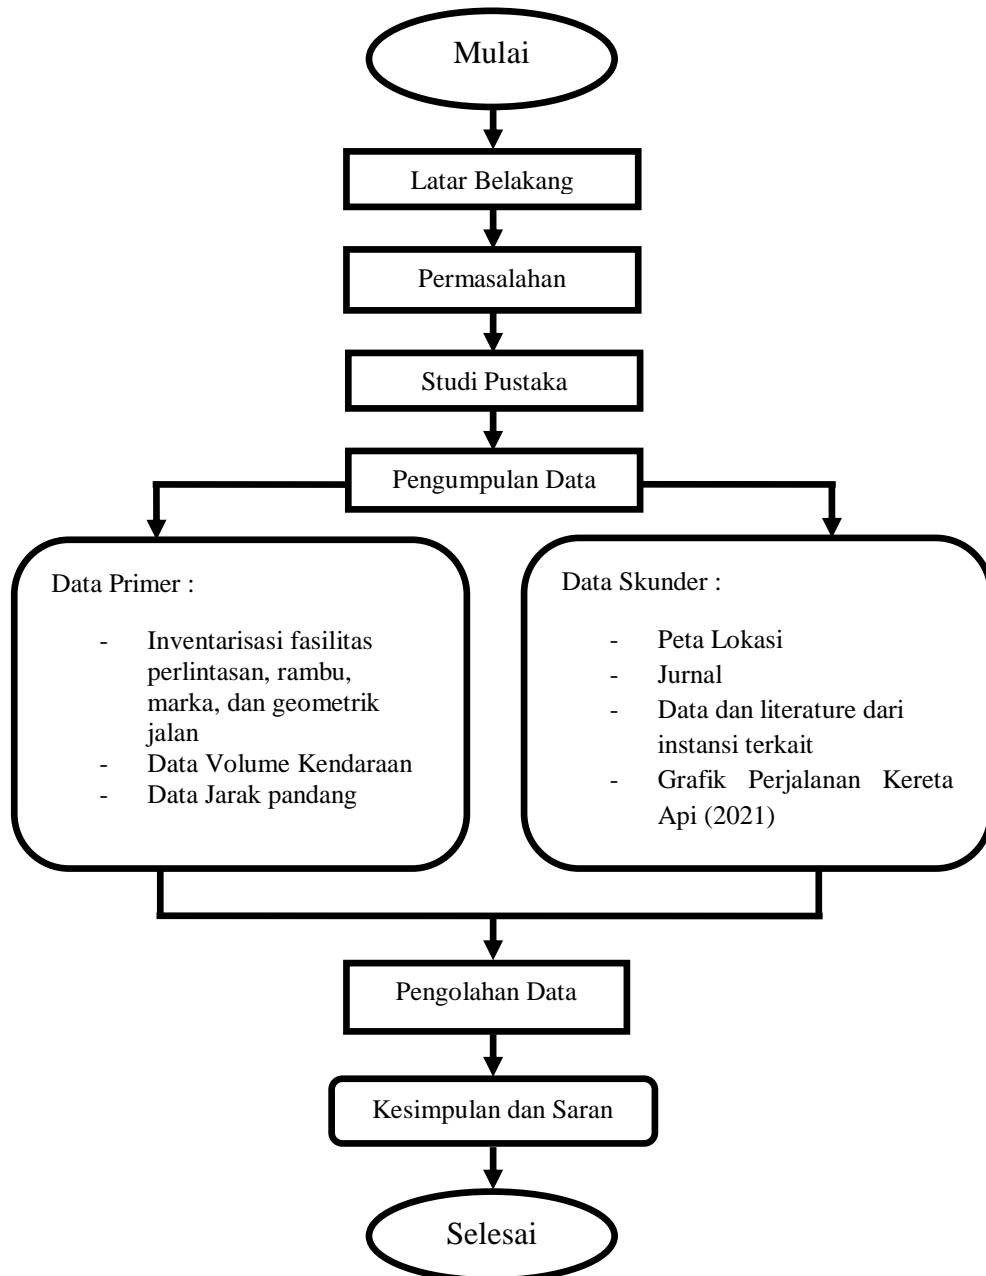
Mulai

Latar Belakang

Permasalahan

Studi Pustaka

Pengumpulan Data

Data Primer :

- Inventarisasi fasilitas perlintasan, rambu, marka, dan geometrik jalan
- Data Volume Kendaraan
- Data Jarak pandang

Data Skunder :

- Peta Lokasi
- Jurnal
- Data dan literature dari instansi terkait
- Grafik Perjalanan Kereta Api (2021)

Pengolahan Data

Kesimpulan dan Saran

Selesai